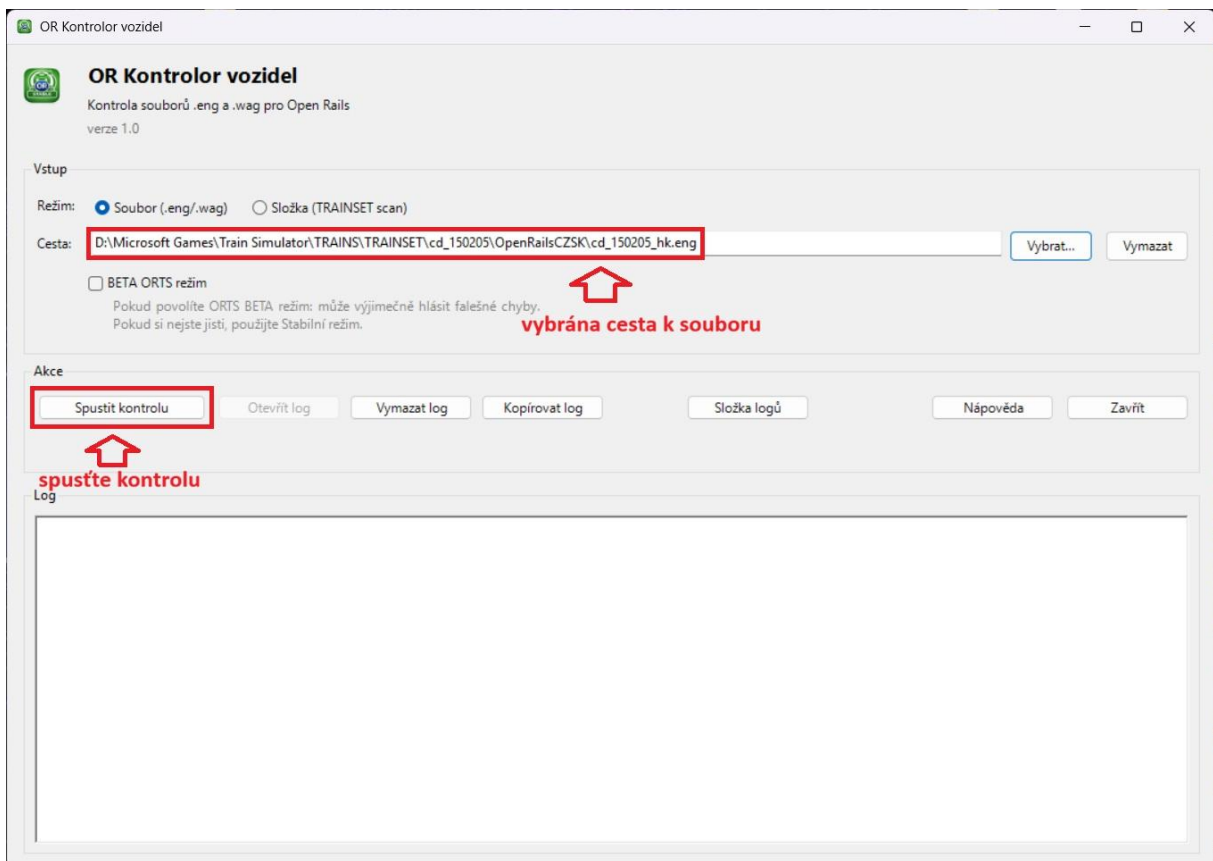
OR Kontrolor vozidel

OR
STABLE

OR Kontrolor vozidel

Kontrola souborů .eng a .wag pro Open Rails

verze 1.0

Vstup

Režim: Soubor (.eng/.wag) Složka (TRAINSET scan)

Cesta: D:\Microsoft Games\Train Simulator\TRAINS\TRAINSET\cd_150205\OpenRailsCZSK\cd_150205_hk.eng

Vybrat... Vymazat

BETA ORTS režim

Pokud povolíte ORTS BETA režim: může výjimečně hlásit falešné chyby.
Pokud si nejste jisti, použijte Stabilní režim.

vybrána cesta k souboru

Akce

Spustit kontrolu Otevřít log Vymazat log Kopírovat log Složka logů Nápověda Zavřít

spusťte kontrolu

Log